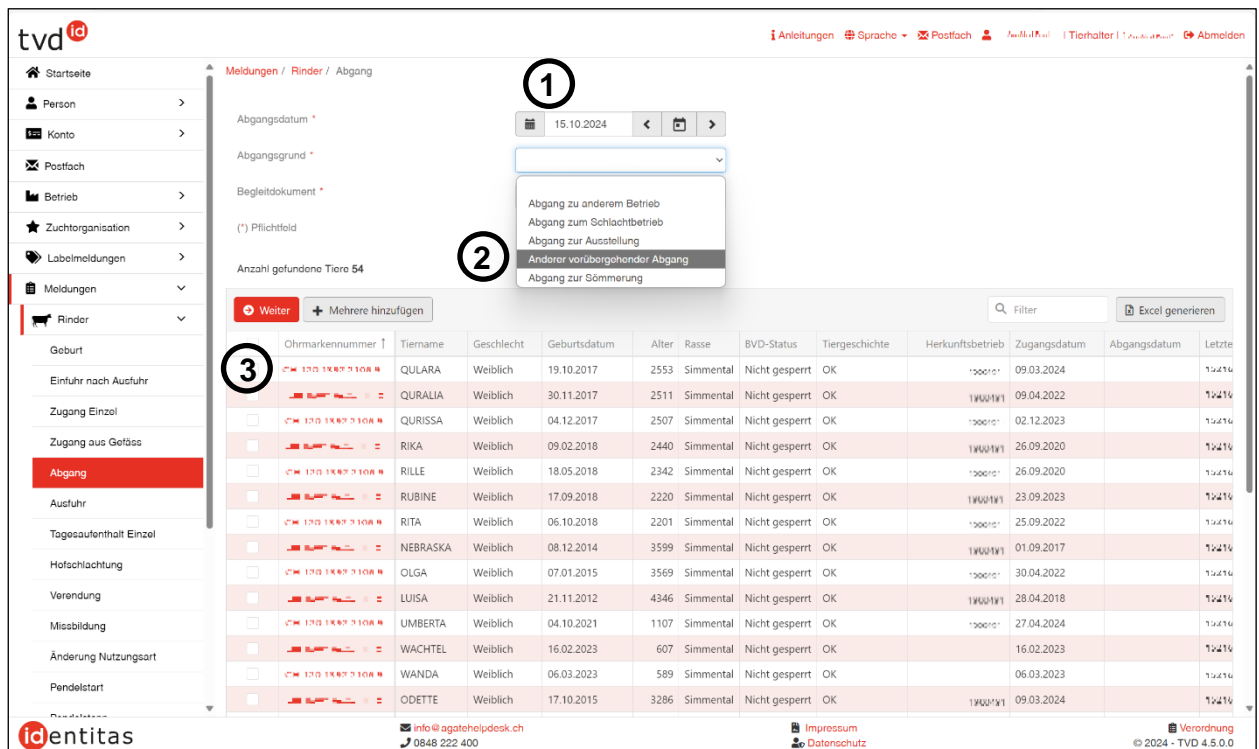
tvd id

Anleitungen  Sprache  Postfach  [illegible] | Tierhalter | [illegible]  Abmelden

Startseite
Person
Konto
Postfach
Betrieb
Zuchtorganisation
Labelmeldungen
Meldungen
Rinder
Geburt
Einfuhr nach Ausfuhr
Zugang Einzel
Zugang aus Gefäss
Abgang
Ausfuhr
Tagesaufenthalt Einzel
Hofschlachtung
Verendung
Missbildung
Änderung Nutzungsart
Pendelstart

Meldungen / Rinder / Abgang

1

Abgangsdatum * 15.10.2024

Abgangsgrund *

Begleitdokument *

(*) Pflichtfeld

Abgang zu anderem Betrieb
Abgang zum Schlachtbetrieb
Abgang zur Ausstellung
Anderer vorübergehender Abgang
Abgang zur Sömmerung

2

Anzahl gefundene Tiere 54

Weiter  Mehrere hinzufügen  Filter  Excel generieren

3

| | Ohrmarkennummer | Tiername | Geschlecht | Geburtsdatum | Alter | Rasse | BVD-Status | Tiergeschichte | Herkunftsbetrieb | Zugangsdatum | Abgangsdatum | Letzte |
|---|---|---|---|---|---|---|---|---|---|---|---|---|
| | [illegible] | QULARA | Weiblich | 19.10.2017 | 2553 | Simmental | Nicht gesperrt | OK | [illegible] | 09.03.2024 | | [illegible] |
| | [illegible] | QURALIA | Weiblich | 30.11.2017 | 2511 | Simmental | Nicht gesperrt | OK | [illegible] | 09.04.2022 | | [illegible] |
| | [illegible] | QURISSA | Weiblich | 04.12.2017 | 2507 | Simmental | Nicht gesperrt | OK | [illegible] | 02.12.2023 | | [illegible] |
| | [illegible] | RIKA | Weiblich | 09.02.2018 | 2440 | Simmental | Nicht gesperrt | OK | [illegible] | 26.09.2020 | | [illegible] |
| | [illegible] | RILLE | Weiblich | 18.05.2018 | 2342 | Simmental | Nicht gesperrt | OK | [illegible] | 26.09.2020 | | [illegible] |
| | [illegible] | RUBINE | Weiblich | 17.09.2018 | 2220 | Simmental | Nicht gesperrt | OK | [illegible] | 23.09.2023 | | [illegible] |
| | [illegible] | RITA | Weiblich | 06.10.2018 | 2201 | Simmental | Nicht gesperrt | OK | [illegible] | 25.09.2022 | | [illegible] |
| | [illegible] | NEBRASKA | Weiblich | 08.12.2014 | 3599 | Simmental | Nicht gesperrt | OK | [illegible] | 01.09.2017 | | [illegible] |
| | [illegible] | OLGA | Weiblich | 07.01.2015 | 3569 | Simmental | Nicht gesperrt | OK | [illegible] | 30.04.2022 | | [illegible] |
| | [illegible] | LUISA | Weiblich | 21.11.2012 | 4346 | Simmental | Nicht gesperrt | OK | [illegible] | 28.04.2018 | | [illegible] |
| | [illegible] | UMBERTA | Weiblich | 04.10.2021 | 1107 | Simmental | Nicht gesperrt | OK | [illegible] | 27.04.2024 | | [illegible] |
| | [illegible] | WACHTEL | Weiblich | 16.02.2023 | 607 | Simmental | Nicht gesperrt | OK | | 16.02.2023 | | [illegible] |
| | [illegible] | WANDA | Weiblich | 06.03.2023 | 589 | Simmental | Nicht gesperrt | OK | | 06.03.2023 | | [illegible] |
| | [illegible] | ODETTE | Weiblich | 17.10.2015 | 3286 | Simmental | Nicht gesperrt | OK | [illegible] | 09.03.2024 | | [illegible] |

identitas

info@agatehelpdesk.ch
0848 222 400
Impressum
Datenschutz
Verordnung
© 2024 - TVD 4.5.0.0